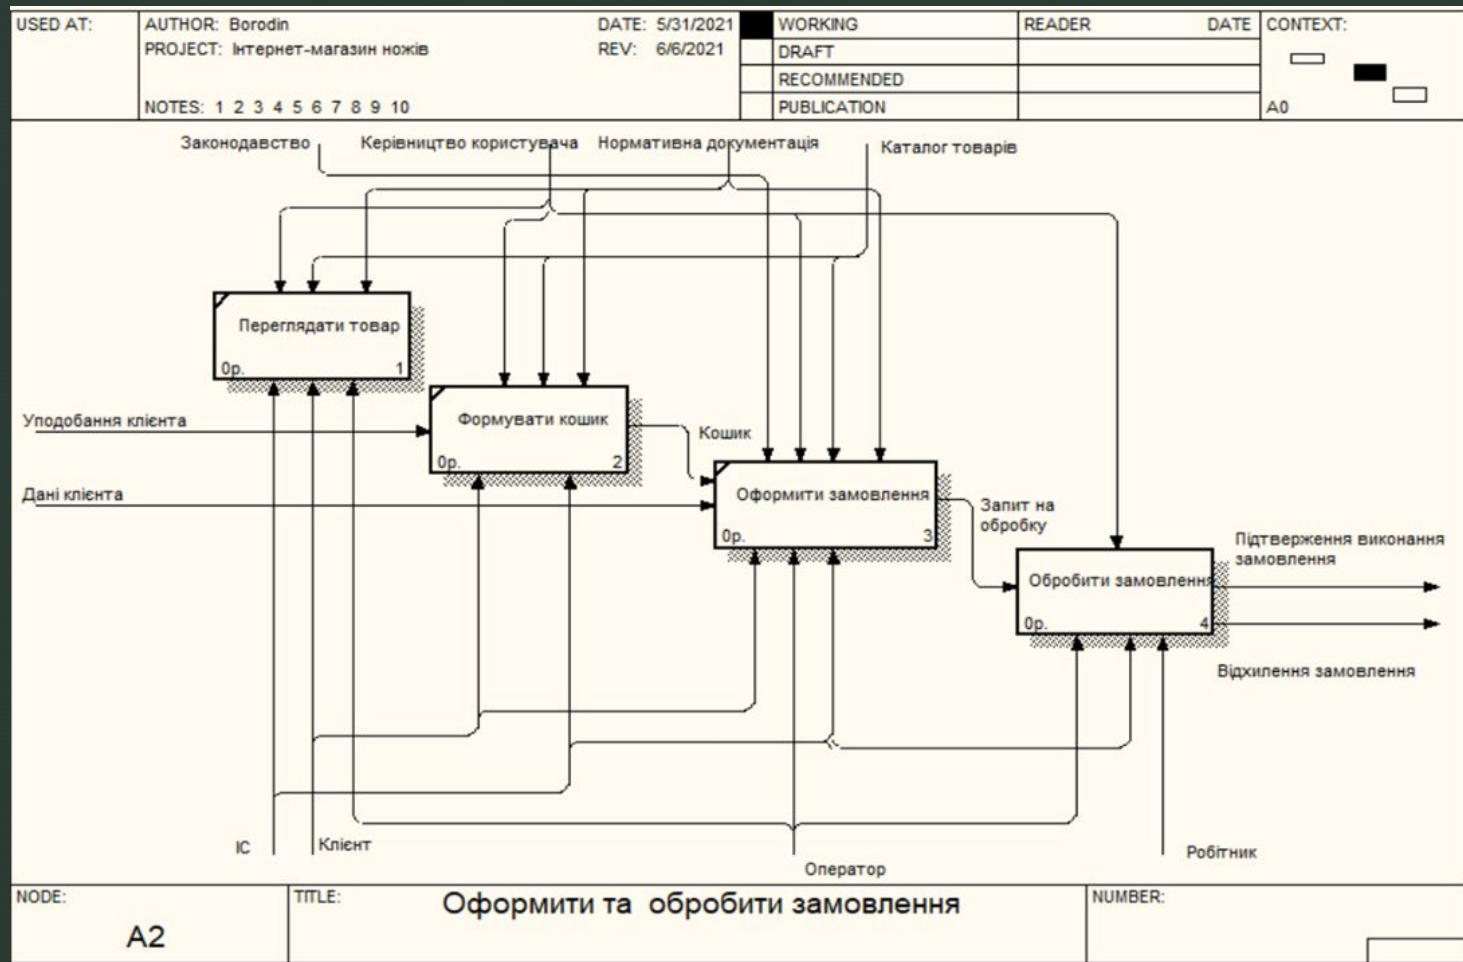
USED AT: AUTHOR: Borodin DATE: 5/31/2021 WORKING READER DATE CONTEXT:
PROJECT: Інтернет-магазин ножів REV: 6/6/2021 DRAFT
RECOMMENDED
NOTES: 1 2 3 4 5 6 7 8 9 10 PUBLICATION A0

Законодавство
Керівництво користувача
Нормативна документація
Каталог товарів

Переглядати товар
0р. 1

Формувати кошик
0р. 2

Оформити замовлення
0р. 3

Обробити замовлення
0р. 4

Уподобання клієнта
Дані клієнта
Кошик
Запит на обробку
Підтвердження виконання замовлення
Відхилення замовлення

ІС
Клієнт
Оператор
Робітник

NODE: A2
TITLE: Оформити та обробити замовлення
NUMBER: